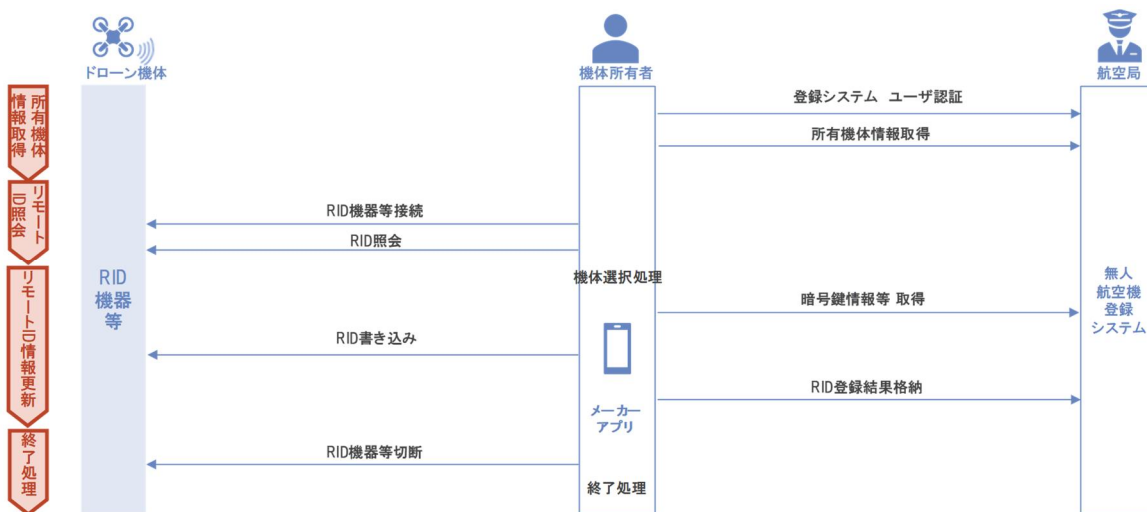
ドローン機体

機体所有者

航空局

所有機体情報取得

リモートID照会

リモートID情報更新

終了処理

登録システム ユーザ認証

所有機体情報取得

RID機器等接続

RID照会

RID機器等

機体選択処理

暗号鍵情報等 取得

RID書き込み

RID登録結果格納

メーカーアプリ

RID機器等切断

終了処理

無人航空機登録システム